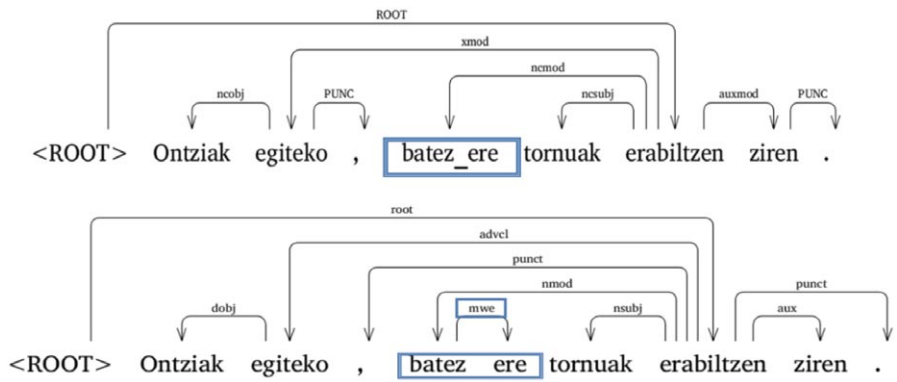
ROOT
xmod
ncmod
ncobj
PUNC
ncsubj
auxmod
PUNC
<ROOT> Ontziak egiteko , batez_ere tornuak erabiltzen ziren .

root
advcl
punct
nmod
punct
dobj
mwe
nsubj
aux
<ROOT> Ontziak egiteko , batez ere tornuak erabiltzen ziren .